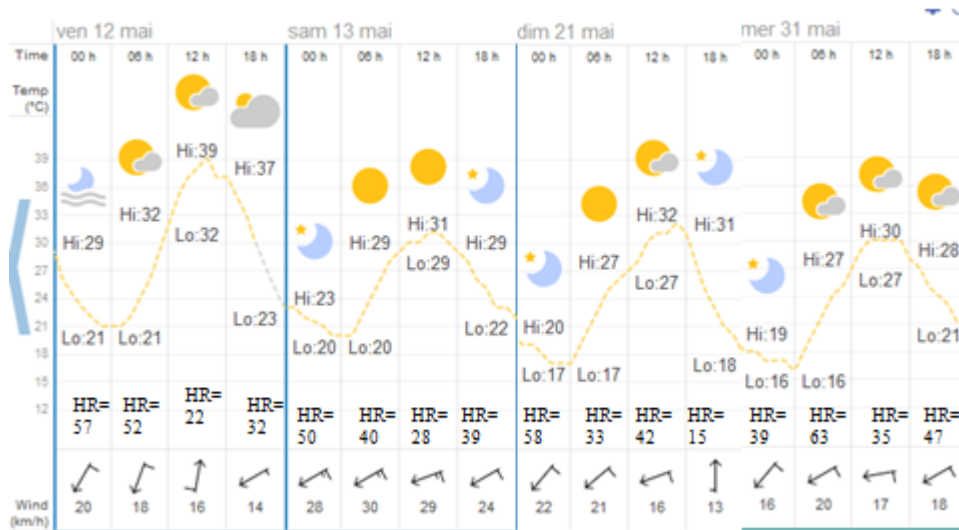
ven 12 mai | sam 13 mai | dim 21 mai | mer 31 mai

| Time | 00 h | 06 h | 12 h | 18 h | 00 h | 06 h | 12 h | 18 h | 00 h | 06 h | 12 h | 18 h | 00 h | 06 h | 12 h | 18 h |
|---|---|---|---|---|---|---|---|---|---|---|---|---|---|---|---|---|
| Temp (°C) | Hi:29 Lo:21 | Hi:32 Lo:21 | Hi:39 Lo:32 | Hi:37 Lo:23 | Hi:23 Lo:20 | Hi:29 Lo:20 | Hi:31 Lo:29 | Hi:29 Lo:22 | Hi:20 Lo:17 | Hi:27 Lo:17 | Hi:32 Lo:27 | Hi:31 Lo:18 | Hi:19 Lo:16 | Hi:27 Lo:16 | Hi:30 Lo:27 | Hi:28 Lo:21 |
| | HR= 57 | HR= 52 | HR= 22 | HR= 32 | HR= 50 | HR= 40 | HR= 28 | HR= 39 | HR= 58 | HR= 33 | HR= 42 | HR= 15 | HR= 39 | HR= 63 | HR= 35 | HR= 47 |
| Wind (km/h) | 20 | 18 | 16 | 14 | 28 | 30 | 29 | 24 | 22 | 21 | 16 | 13 | 16 | 20 | 17 | 18 |

39
36
33
30
27
24
21
18
15
12